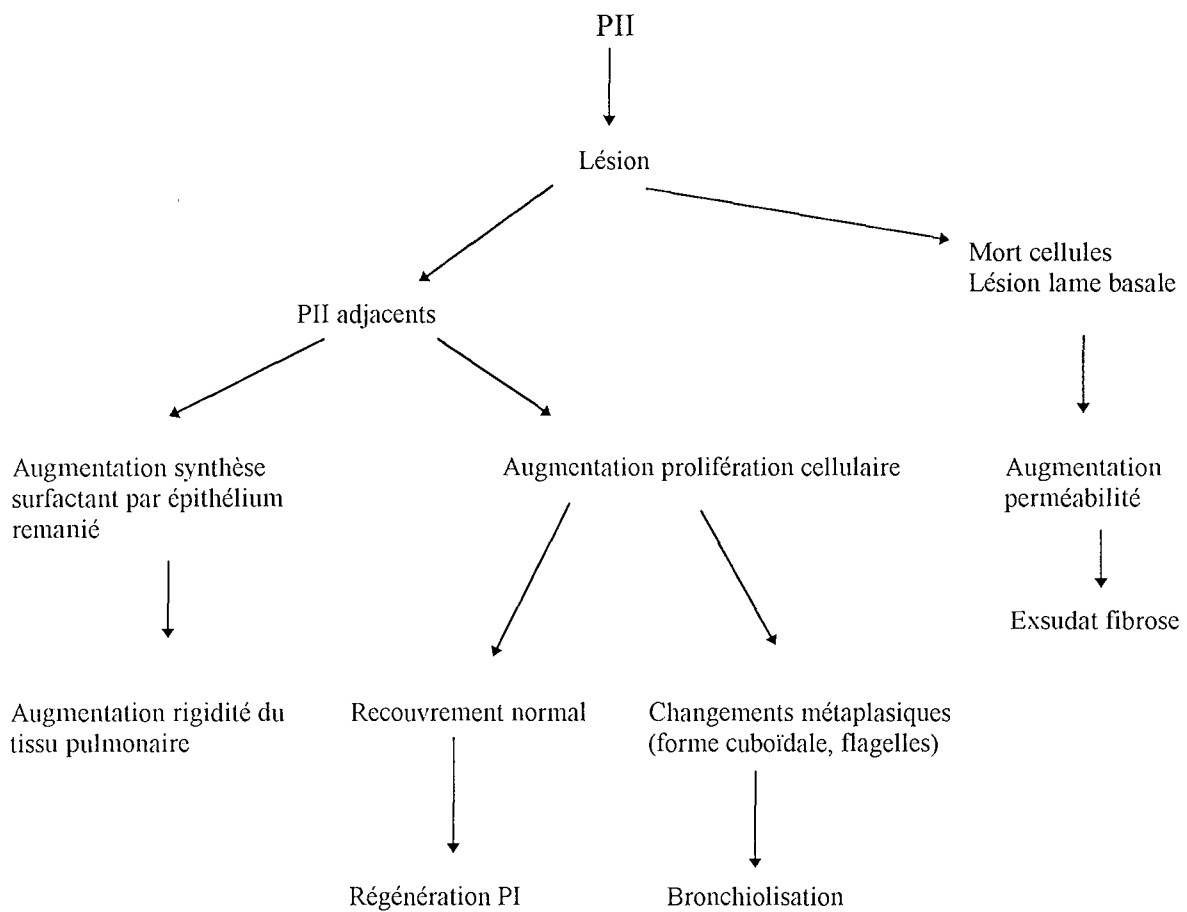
PII

Lésion

PII adjacents

Mort cellules
Lésion lame basale

Augmentation synthèse surfactant par épithélium remanié

Augmentation prolifération cellulaire

Augmentation perméabilité

Exsudat fibrose

Augmentation rigidité du tissu pulmonaire

Recouvrement normal

Changements métaplasiques (forme cuboïdale, flagelles)

Régénération PI

Bronchiolisation